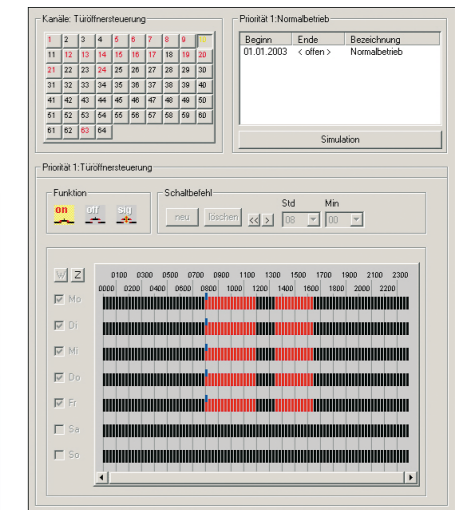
Kanäle: Türöffnersteuerung

| 1 | 2 | 3 | 4 | 5 | 6 | 7 | 8 | 9 | 10 |
|---|---|---|---|---|---|---|---|---|---|
| 11 | 12 | 13 | 14 | 15 | 16 | 17 | 18 | 19 | 20 |
| 21 | 22 | 23 | 24 | 25 | 26 | 27 | 28 | 29 | 30 |
| 31 | 32 | 33 | 34 | 35 | 36 | 37 | 38 | 39 | 40 |
| 41 | 42 | 43 | 44 | 45 | 46 | 47 | 48 | 49 | 50 |
| 51 | 52 | 53 | 54 | 55 | 56 | 57 | 58 | 59 | 60 |
| 61 | 62 | 63 | 64 | | | | | | |

Priorität 1:Normalbetrieb

| Beginn | Ende | Bezeichnung |
|---|---|---|
| 01.01.2003 | < offen > | Normalbetrieb |

Simulation

Priorität 1:Türöffnersteuerung

Funktion
on off sig

Schaltbefehl
neu löschen << > Std 08 Min 00

W Z
0100 0300 0500 0700 0900 1100 1300 1500 1700 1900 2100 2300
0000 0200 0400 0600 0800 1000 1200 1400 1600 1800 2000 2200
Mo
Di
Mi
Do
Fr
Sa
So